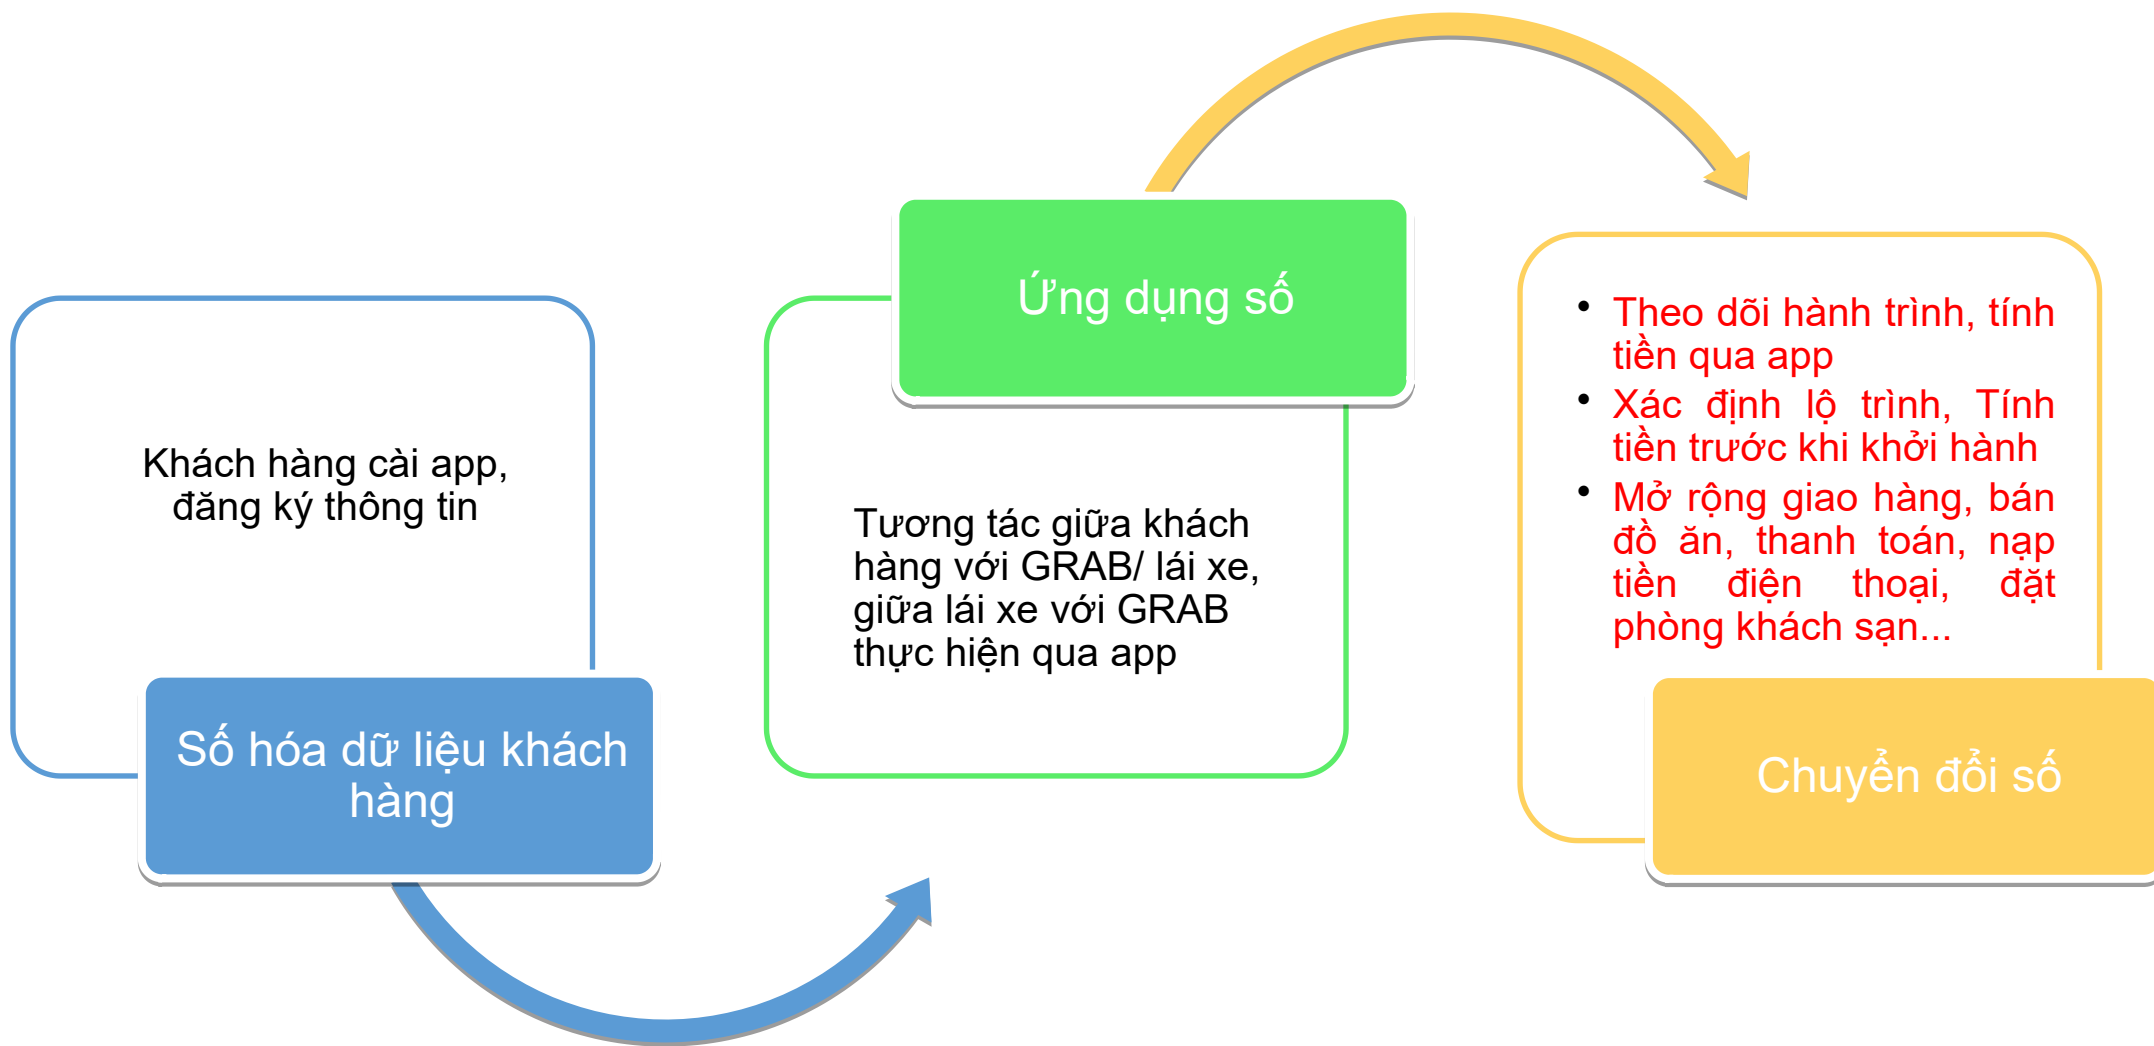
Khách hàng cài app, đăng ký thông tin

Số hóa dữ liệu khách hàng

Ứng dụng số

Tương tác giữa khách hàng với GRAB/ lái xe, giữa lái xe với GRAB thực hiện qua app

• Theo dõi hành trình, tính tiền qua app
• Xác định lộ trình, Tính tiền trước khi khởi hành
• Mở rộng giao hàng, bán đồ ăn, thanh toán, nạp tiền điện thoại, đặt phòng khách sạn...

Chuyển đổi số